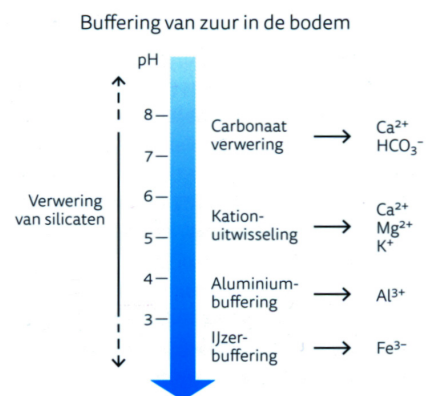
Buffering van zuur in de bodem

pH

8

7

6

5

4

3

Verwering van silicaten

Carbonaat verwering → $Ca^{2+}$ $HCO_3^-$

Kation-uitwisseling → $Ca^{2+}$ $Mg^{2+}$ $K^+$

Aluminium-buffering → $Al^{3+}$

IJzer-buffering → $Fe^{3-}$